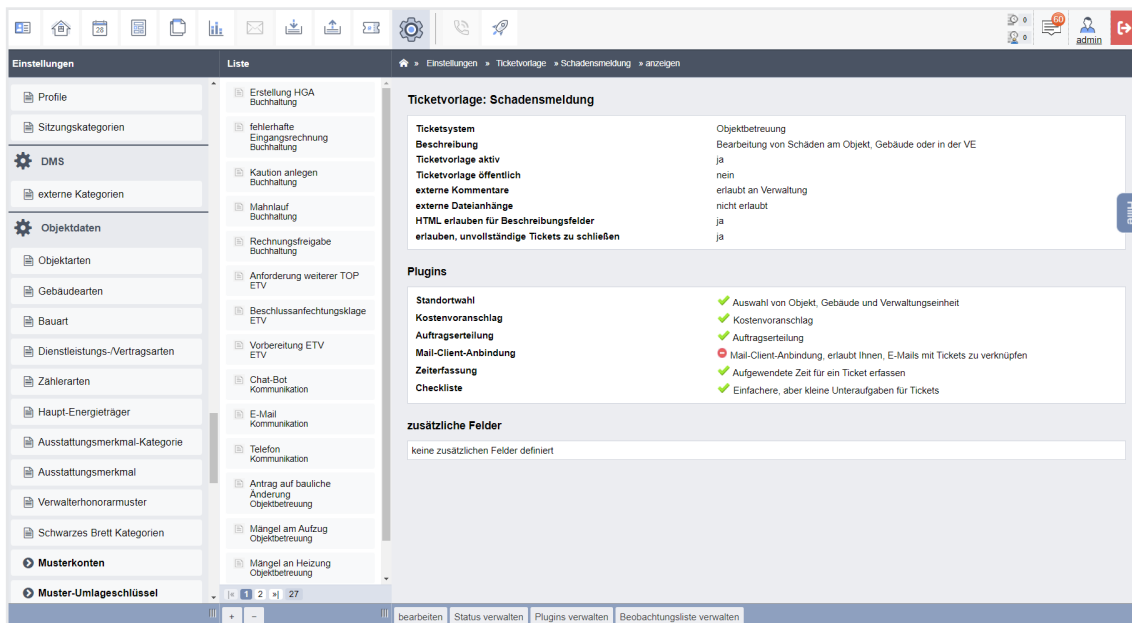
0
0
60
admin

Einstellungen

Profile
Sitzungskategorien
DMS
externe Kategorien
Objektdaten
Objektarten
Gebäudearten
Bauart
Dienstleistungs-/Vertragsarten
Zählerarten
Haupt-Energieträger
Ausstattungsmerkmal-Kategorie
Ausstattungsmerkmal
Verwalterhonorarmuster
Schwarzes Brett Kategorien
Musterkonten
Muster-Umlageschlüssel

Liste

Erstellung HGA
Buchhaltung
fehlerhafte Eingangsrechnung
Buchhaltung
Kaution anlegen
Buchhaltung
Mahnlauf
Buchhaltung
Rechnungsfreigabe
Buchhaltung
Anforderung weiterer TOP
ETV
Beschlussanfechtungsklage
ETV
Vorbereitung ETV
ETV
Chat-Bot
Kommunikation
E-Mail
Kommunikation
Telefon
Kommunikation
Antrag auf bauliche Änderung
Objektbetreuung
Mängel am Aufzug
Objektbetreuung
Mängel an Heizung
Objektbetreuung

1 2 27

» Einstellungen » Ticketvorlage » Schadensmeldung » anzeigen

Ticketvorlage: Schadensmeldung

| | |
|---|---|
| Ticketsystem | Objektbetreuung |
| Beschreibung | Bearbeitung von Schäden am Objekt, Gebäude oder in der VE |
| Ticketvorlage aktiv | ja |
| Ticketvorlage öffentlich | nein |
| externe Kommentare | erlaubt an Verwaltung |
| externe Dateianhänge | nicht erlaubt |
| HTML erlauben für Beschreibungsfelder | ja |
| erlauben, unvollständige Tickets zu schließen | ja |

Plugins

| | |
|---|---|
| Standortwahl | Auswahl von Objekt, Gebäude und Verwaltungseinheit |
| Kostenvoranschlag | Kostenvoranschlag |
| Auftragserteilung | Auftragserteilung |
| Mail-Client-Anbindung | Mail-Client-Anbindung, erlaubt Ihnen, E-Mails mit Tickets zu verknüpfen |
| Zeiterfassung | Aufgewendete Zeit für ein Ticket erfassen |
| Checkliste | Einfachere, aber kleine Unteraufgaben für Tickets |

zusätzliche Felder

keine zusätzlichen Felder definiert

Hilfe

+ −
bearbeiten Status verwalten Plugins verwalten Beobachtungsliste verwalten